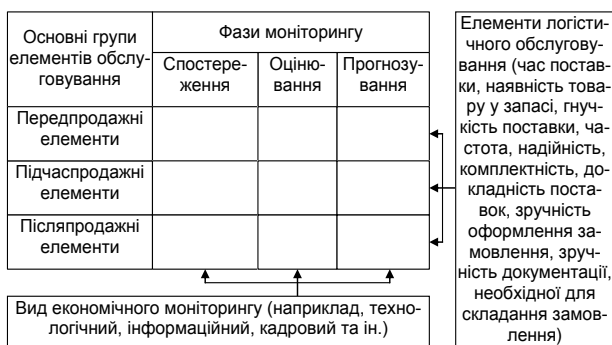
| Основні групи елементів обслуговування | Фази моніторингу | | |
|---|---|---|---|
| | Спостереження | Оцінювання | Прогнозування |
| Передпродажні елементи | | | |
| Підчаспродажні елементи | | | |
| Післяпродажні елементи | | | |

Елементи логістичного обслуговування (час поставки, наявність товару у запасі, гнучкість поставки, частота, надійність, комплектність, докладність поставок, зручність оформлення замовлення, зручність документації, необхідної для складання замовлення)

Вид економічного моніторингу (наприклад, технологічний, інформаційний, кадровий та ін.)